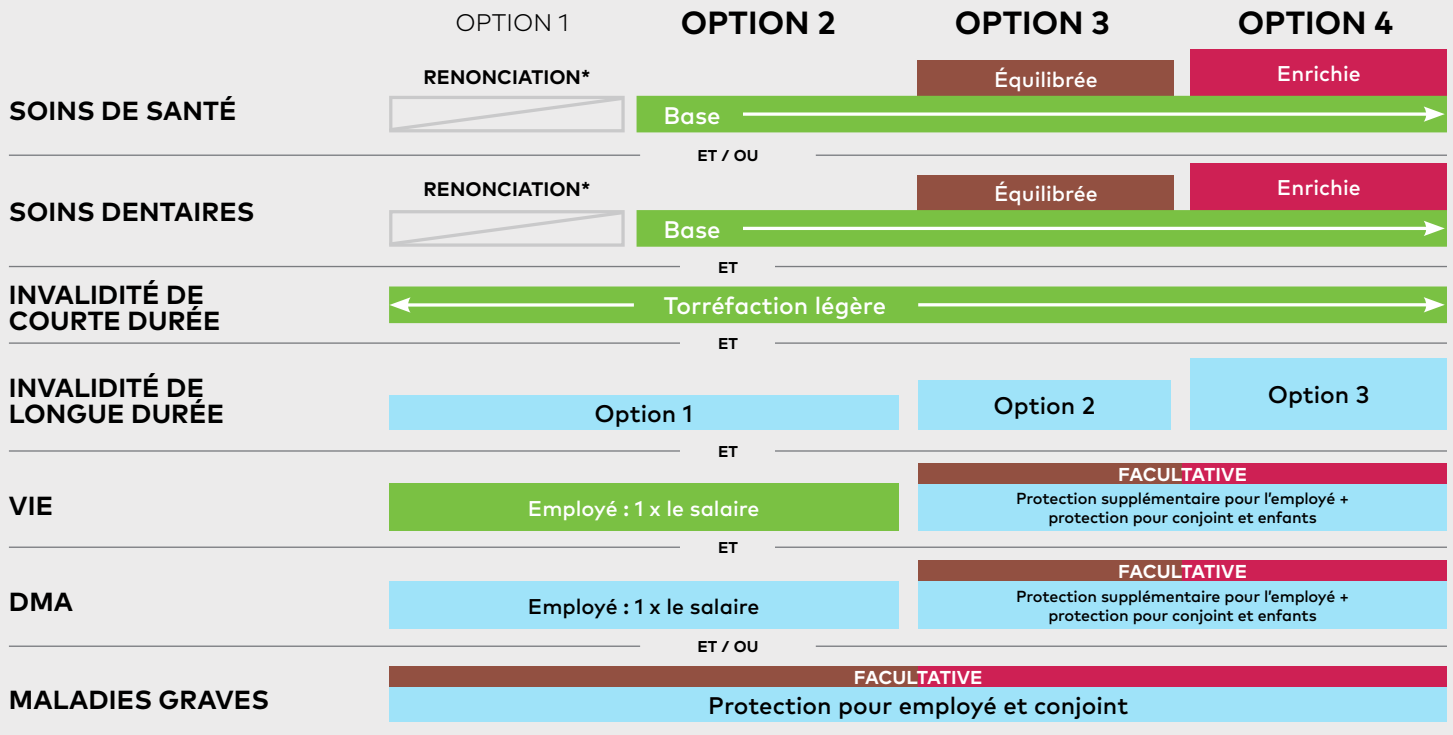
OPTION 1 OPTION 2 OPTION 3 OPTION 4

SOINS DE SANTÉ
RENONCIATION*
Équilibrée
Enrichie
Base

ET / OU

SOINS DENTAIRES
RENONCIATION*
Équilibrée
Enrichie
Base

ET

INVALIDITÉ DE COURTE DURÉE
Torréfaction légère

ET

INVALIDITÉ DE LONGUE DURÉE
Option 1
Option 2
Option 3

ET

VIE
Employé : 1 x le salaire
FACULTATIVE
Protection supplémentaire pour l'employé + protection pour conjoint et enfants

ET

DMA
Employé : 1 x le salaire
FACULTATIVE
Protection supplémentaire pour l'employé + protection pour conjoint et enfants

ET / OU

MALADIES GRAVES
FACULTATIVE
Protection pour employé et conjoint